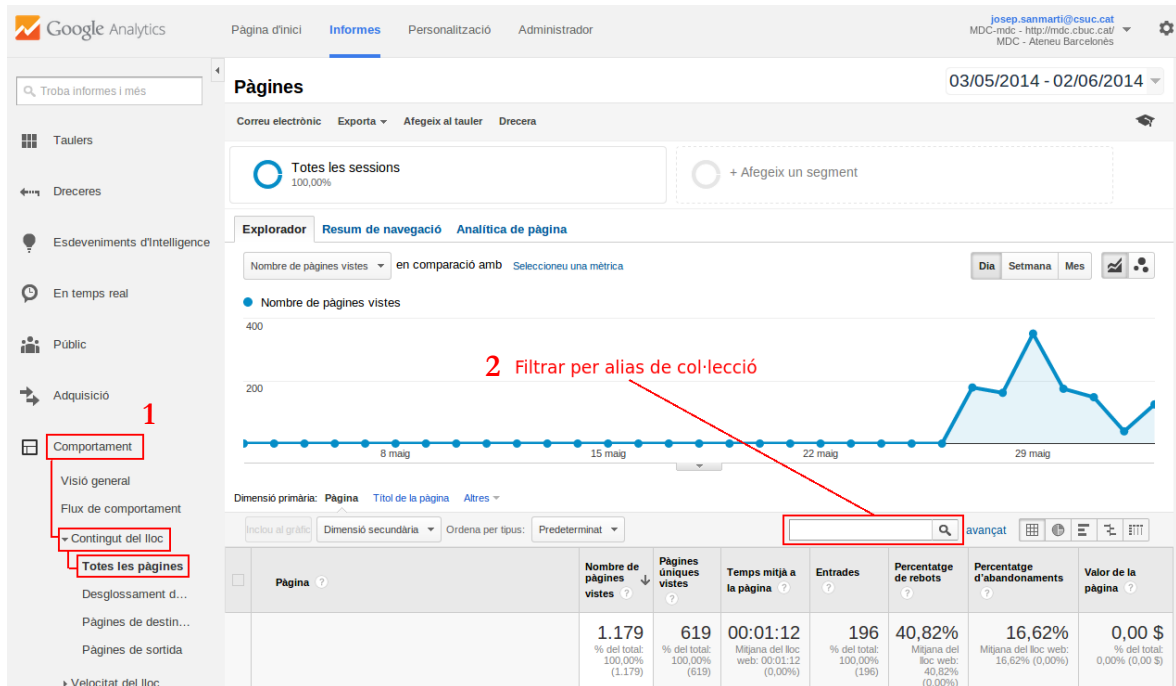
Google Analytics

Pàgina d'inici   Informes   Personalització   Administrador

josep.sanmarti@csuc.cat
MDC-mdc - http://mdc.cbuc.cat/
MDC - Ateneu Barcelonès

Troba informes i més

Taulers

Dreceres

Esdeveniments d'Intelligence

En temps real

Públic

Adquisició

1

Comportament

Visió general

Flux de comportament

Contingut del lloc

Totes les pàgines

Desglossament d...

Pàgines de destin...

Pàgines de sortida

Velocitat del lloc

Pàgines

03/05/2014 - 02/06/2014

Correu electrònic   Exporta   Afegeix al tauler   Drecera

Totes les sessions
100,00%

+ Afegeix un segment

Explorador   Resum de navegació   Analítica de pàgina

Nombre de pàgines vistes   en comparació amb   Seleccioneu una mètrica

Dia   Setmana   Mes

Nombre de pàgines vistes

400

200

2 Filtrar per alias de col·lecció

8 maig   15 maig   22 maig   29 maig

Dimensió primària: Pàgina   Títol de la pàgina   Altres

Inclou al gràfic   Dimensió secundària   Ordena per tipus:   Predeterminat

avançat

| | Pàgina | Nombre de pàgines vistes | Pàgines úniques vistes | Temps mitjà a la pàgina | Entrades | Percentatge de rebots | Percentatge d'abandonaments | Valor de la pàgina |
|---|---|---|---|---|---|---|---|---|
| | | 1.179 % del total: 100,00% (1.179) | 619 % del total: 100,00% (619) | 00:01:12 Mitjana del lloc web: 00:01:12 (0,00%) | 196 % del total: 100,00% (196) | 40,82% Mitjana del lloc web: 40,82% (0,00%) | 16,62% Mitjana del lloc web: 16,62% (0,00%) | 0,00 $ % del total: 0,00% (0,00 $) |